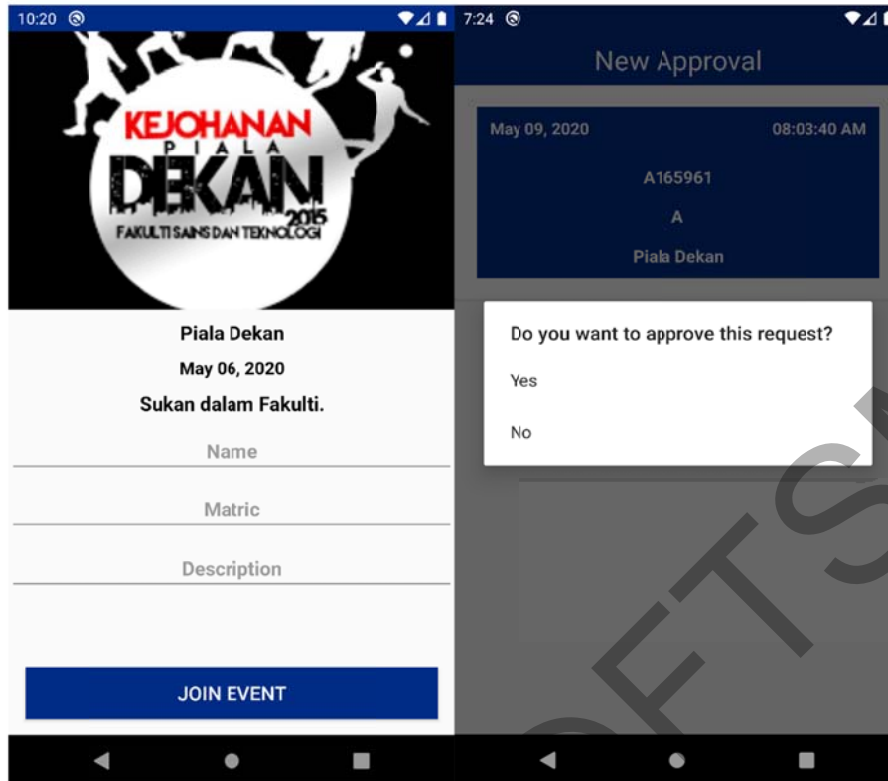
10:20

KEJOHANAN
PIALA
DEKAN
2015
FAKULTI SAINS DAN TEKNOLOGI

Piala Dekan

May 06, 2020

Sukan dalam Fakulti.

Name

Matric

Description

JOIN EVENT

7:24

New Approval

May 09, 2020

08:03:40 AM

A165961

A

Piala Dekan

Do you want to approve this request?

Yes

No

FTS